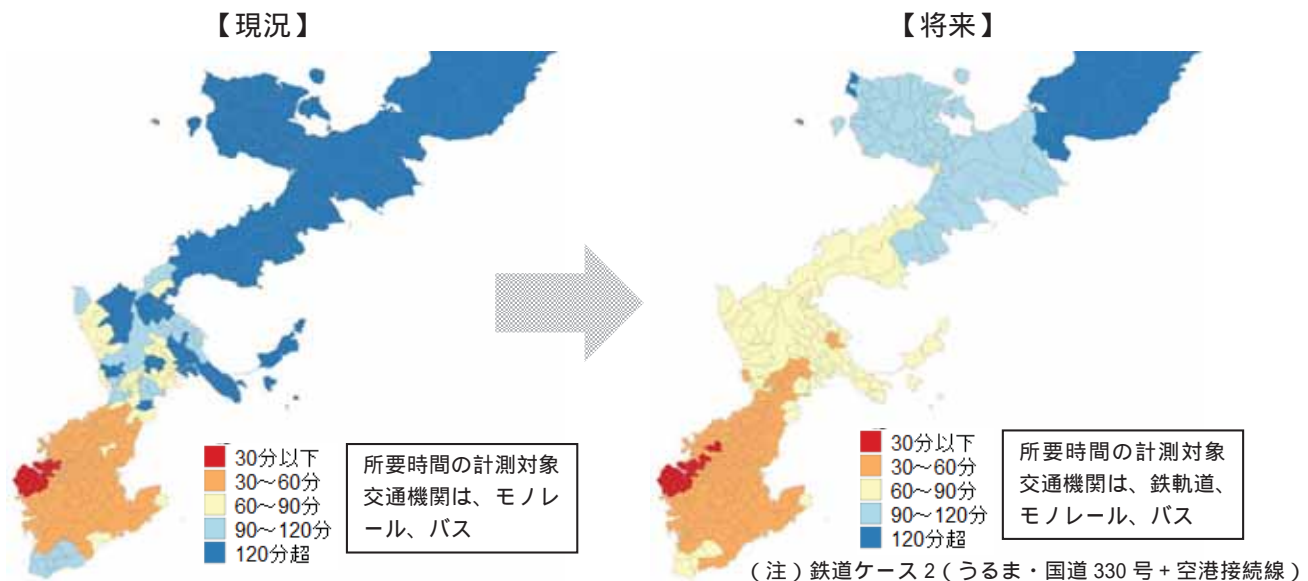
【現況】

30分以下
30～60分
60～90分
90～120分
120分超

所要時間の計測対象交通機関は、モノレール、バス

【将来】

30分以下
30～60分
60～90分
90～120分
120分超

所要時間の計測対象交通機関は、鉄軌道、モノレール、バス

（注）鉄道ケース２（うるま・国道330号＋空港接続線）